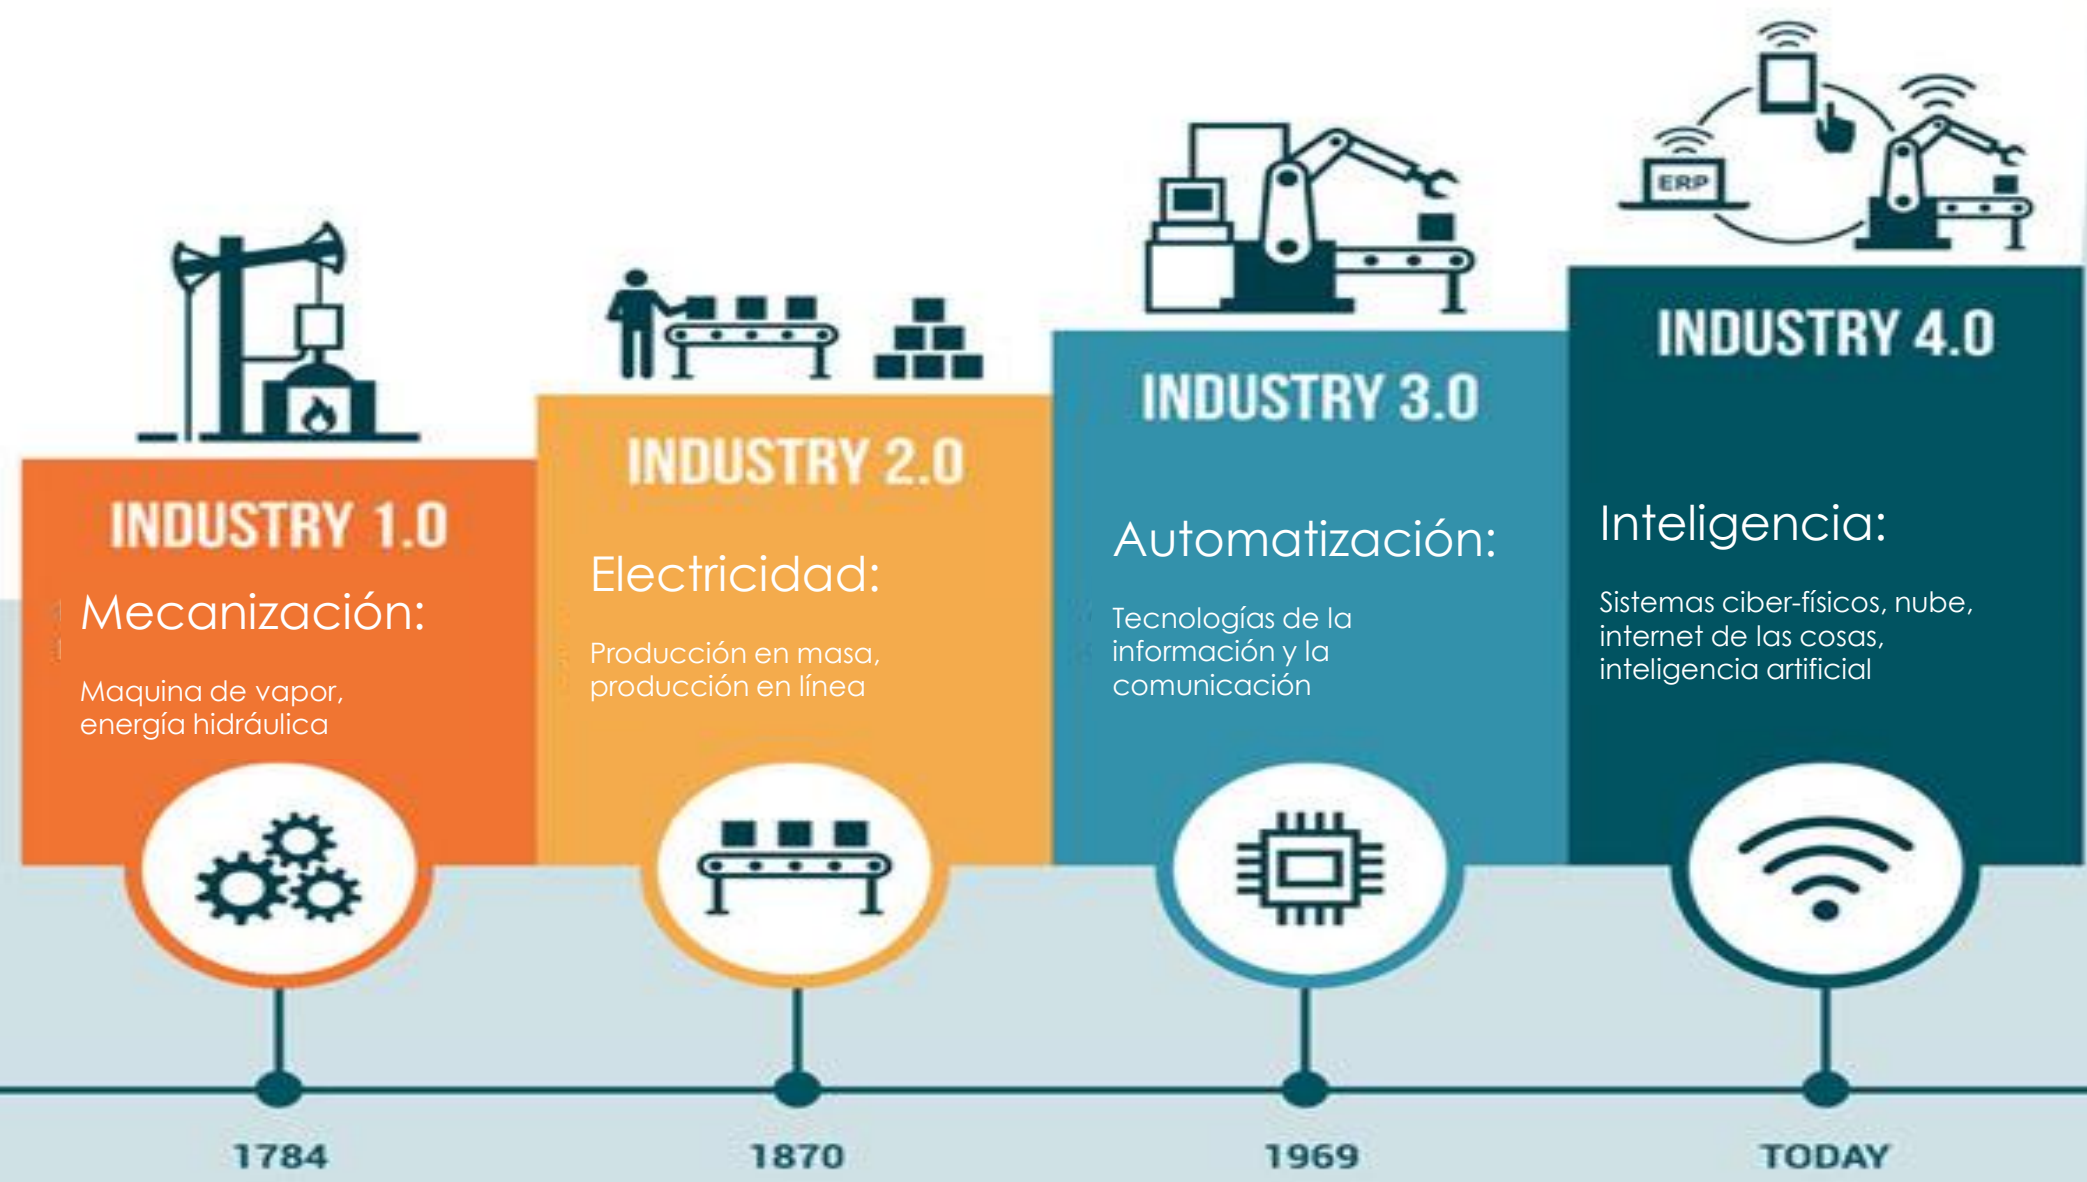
ERP

INDUSTRY 1.0

Mecanización:

Maquina de vapor, energía hidráulica

INDUSTRY 2.0

Electricidad:

Producción en masa, producción en línea

INDUSTRY 3.0

Automatización:

Tecnologías de la información y la comunicación

INDUSTRY 4.0

Inteligencia:

Sistemas ciber-físicos, nube, internet de las cosas, inteligencia artificial

1784

1870

1969

TODAY